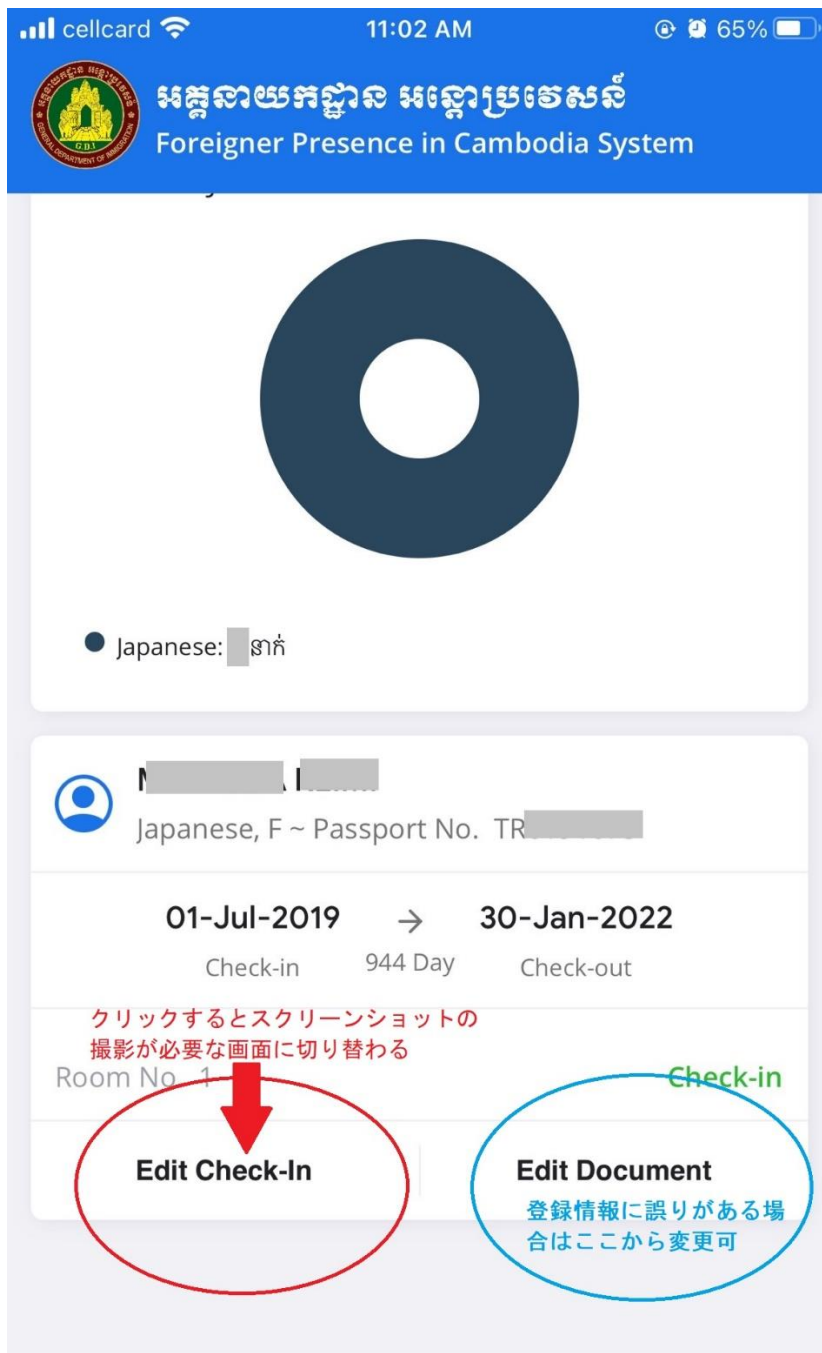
cellcard 11:02 AM 65%

អគ្គនាយកដ្ឋាន អន្តោប្រវេសន៍
Foreigner Presence in Cambodia System

Japanese: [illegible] នាក់

M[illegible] A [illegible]
Japanese, F ~ Passport No. TR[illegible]

01-Jul-2019 → 30-Jan-2022
Check-in 944 Day Check-out

クリックするとスクリーンショットの撮影が必要な画面に切り替わる

Room No. 1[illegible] Check-in

Edit Check-In

Edit Document
登録情報に誤りがある場合はここから変更可